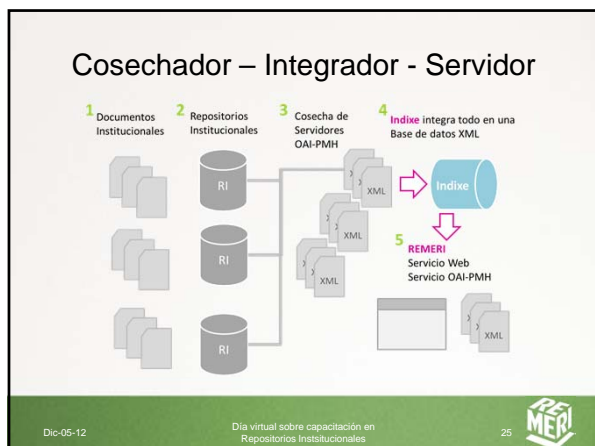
Cosechador – Integrador - Servidor

1 Documentos Institucionales

2 Repositorios Institucionales

3 Cosecha de Servidores OAI-PMH

4 Indixe integra todo en una Base de datos XML

RI

RI

RI

XML

XML

XML

Indixe

5 REMERI
Servicio Web
Servicio OAI-PMH

XML

Dic-05-12

Día virtual sobre capacitación en Repositorios Instsitucionales

25

REMERI